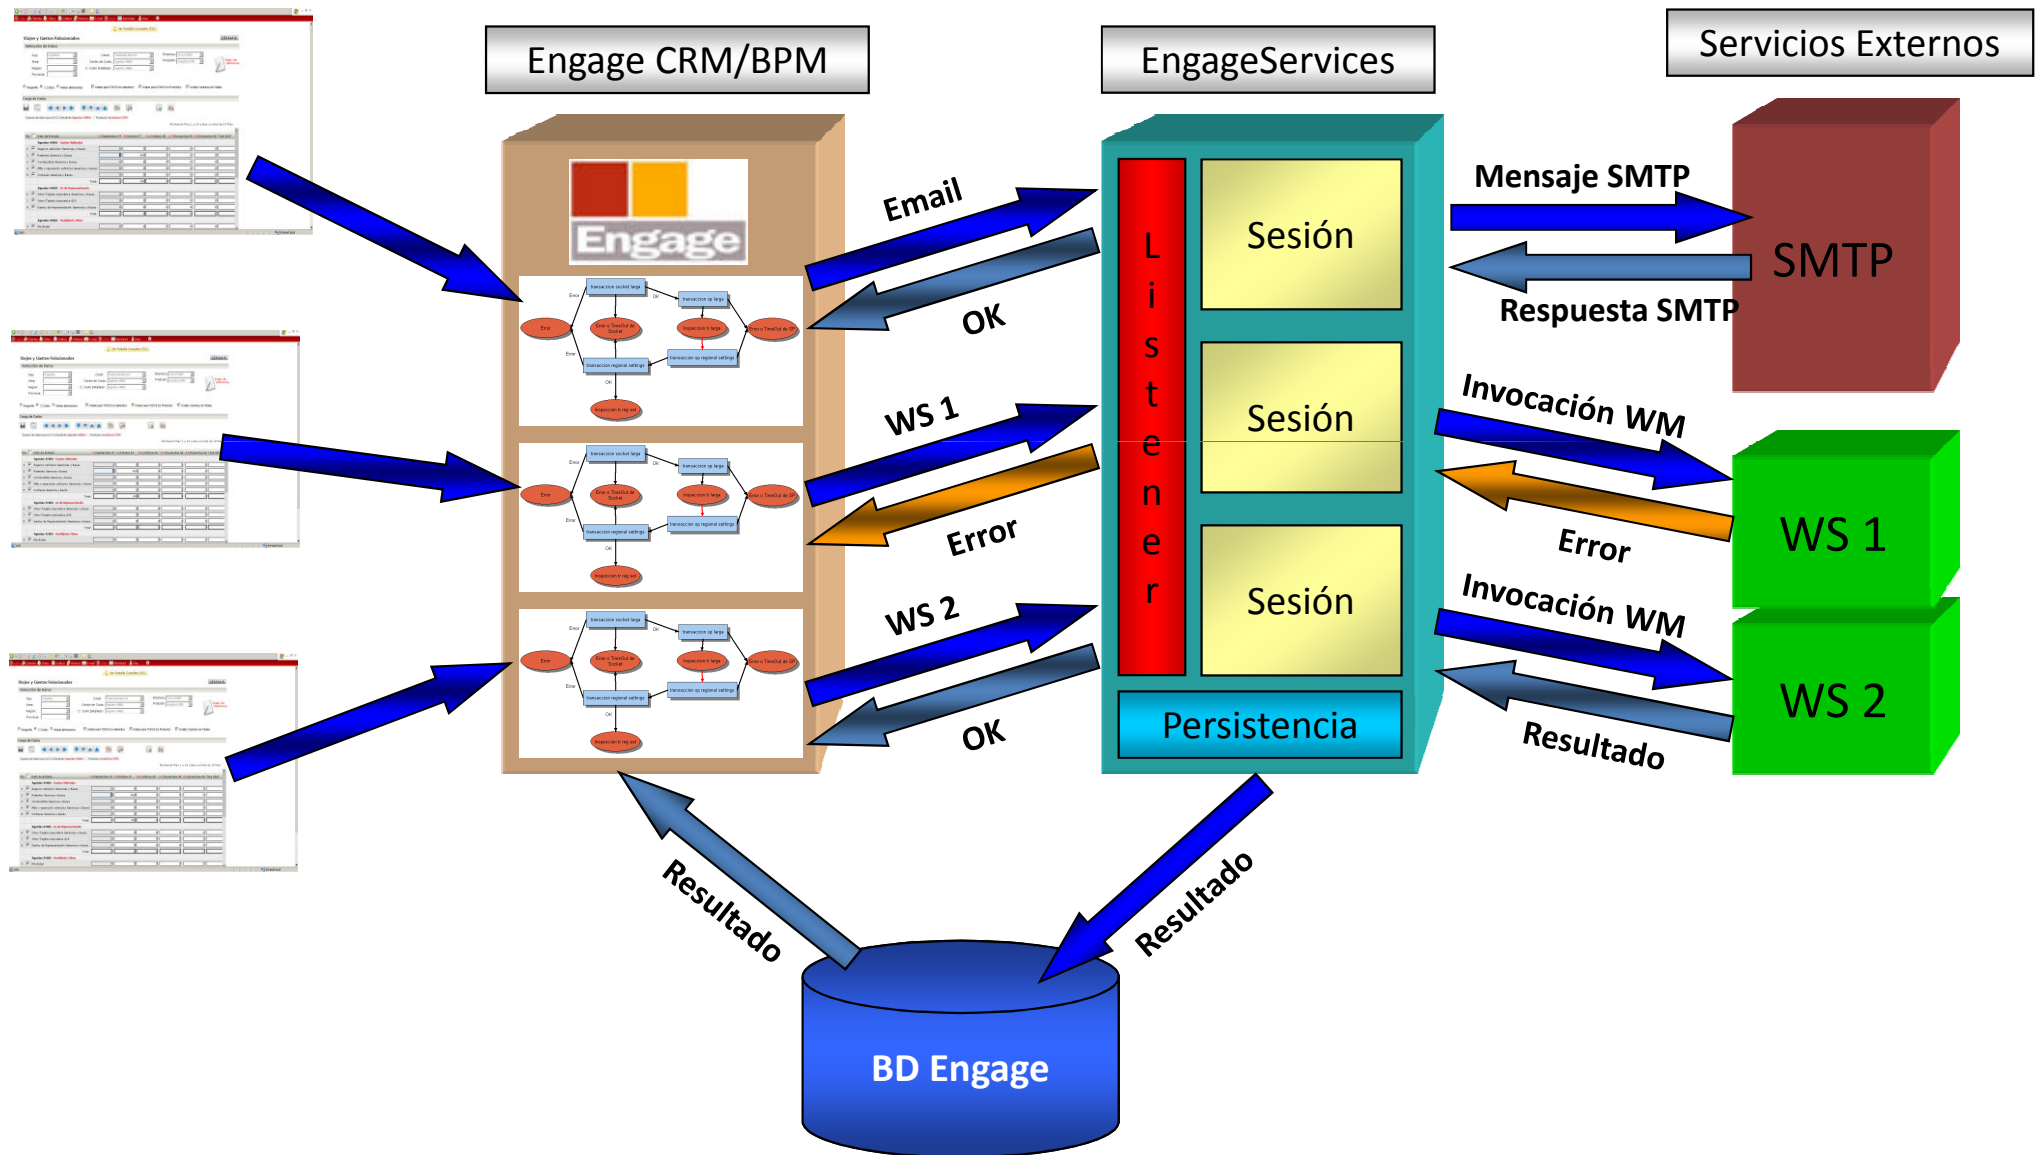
Engage CRM/BPM

EngageServices

Servicios Externos

Engage

Email

OK

WS 1

Error

WS 2

OK

Listener

Sesión

Sesión

Sesión

Persistencia

Mensaje SMTP

Respuesta SMTP

SMTP

Invocación WM

Error

WS 1

Invocación WM

Resultado

WS 2

Resultado

Resultado

BD Engage